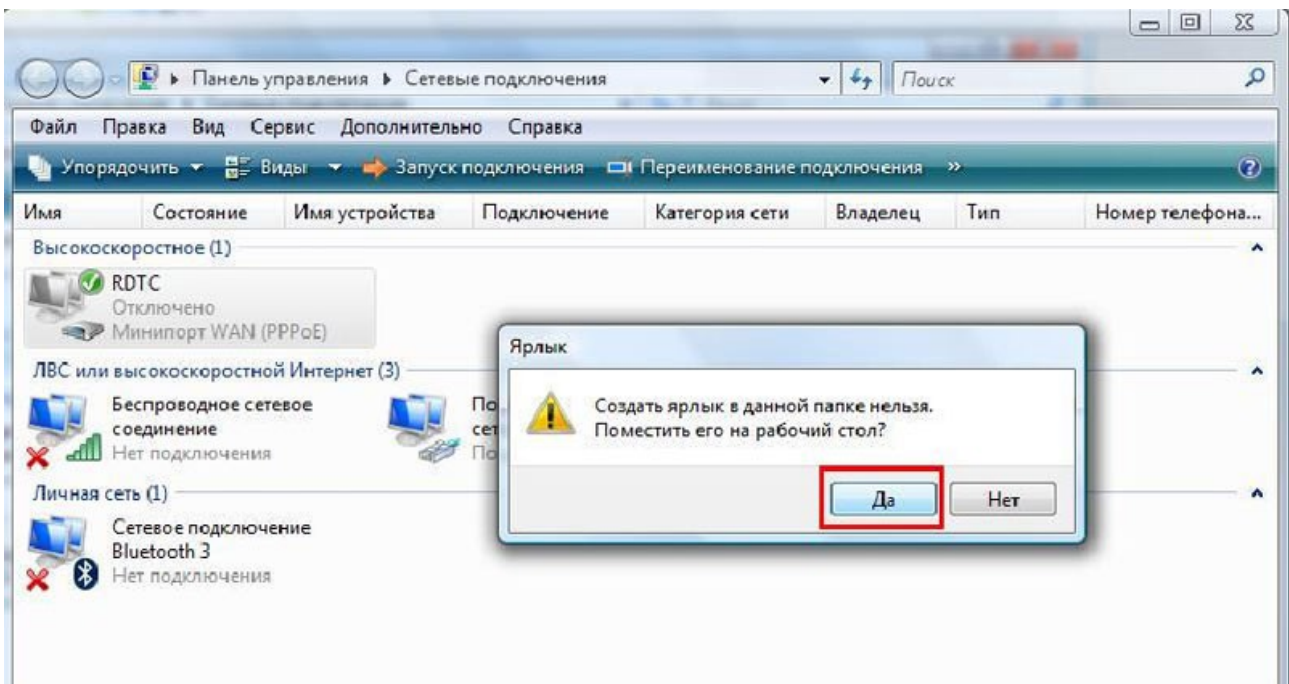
▸ Панель управления ▸ Сетевые подключения

Поиск

Файл Правка Вид Сервис Дополнительно Справка

Упорядочить ▾ Виды ▾ Запуск подключения Переименование подключения »

| Имя | Состояние | Имя устройства | Подключение | Категория сети | Владелец | Тип | Номер телефона... |
|---|---|---|---|---|---|---|---|

Высокоскоростное (1)

RDTC
Отключено
Минипорт WAN (PPPoE)

ЛВС или высокоскоростной Интернет (3)

Беспроводное сетевое соединение
Нет подключения

По
сет
По

Личная сеть (1)

Сетевое подключение Bluetooth 3
Нет подключения

Ярлык

Создать ярлык в данной папке нельзя. Поместить его на рабочий стол?

Да

Нет